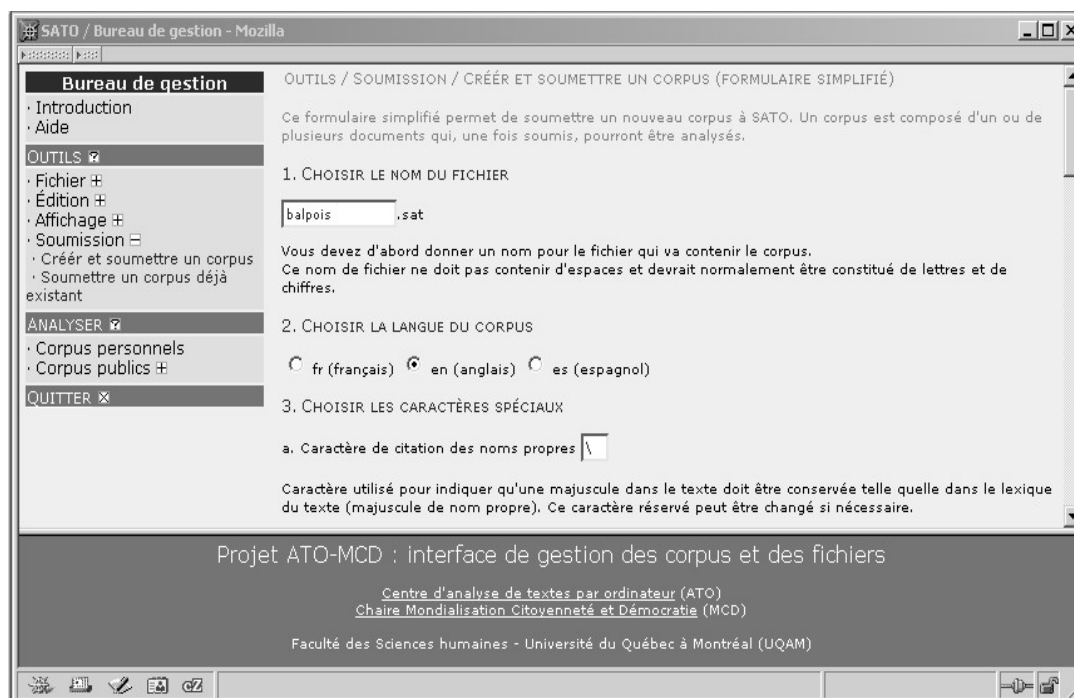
SATO / Bureau de gestion - Mozilla

Bureau de gestion
· Introduction
· Aide

OUTILS
· Fichier ⊞
· Édition ⊞
· Affichage ⊞
· Soumission ⊟
· Créér et soumettre un corpus
· Soumettre un corpus déjà existant

ANALYSER
· Corpus personnels
· Corpus publics ⊞

QUITTER

OUTILS / SOUMISSION / CRÉÉR ET SOUMETTRE UN CORPUS (FORMULAIRE SIMPLIFIÉ)

Ce formulaire simplifié permet de soumettre un nouveau corpus à SATO. Un corpus est composé d'un ou de plusieurs documents qui, une fois soumis, pourront être analysés.

1. CHOISIR LE NOM DU FICHIER

balpois .sat

Vous devez d'abord donner un nom pour le fichier qui va contenir le corpus.
Ce nom de fichier ne doit pas contenir d'espaces et devrait normalement être constitué de lettres et de chiffres.

2. CHOISIR LA LANGUE DU CORPUS

fr (français) en (anglais) es (espagnol)

3. CHOISIR LES CARACTÈRES SPÉCIAUX

a. Caractère de citation des noms propres \

Caractère utilisé pour indiquer qu'une majuscule dans le texte doit être conservée telle quelle dans le lexique du texte (majuscule de nom propre). Ce caractère réservé peut être changé si nécessaire.

Projet ATO-MCD : interface de gestion des corpus et des fichiers

Centre d'analyse de textes par ordinateur (ATO)
Chaire Mondialisation Citoyenneté et Démocratie (MCD)

Faculté des Sciences humaines - Université du Québec à Montréal (UQAM)